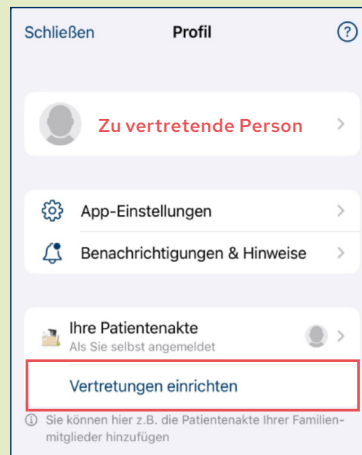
Schließen Profil ?

Zu vertretende Person

App-Einstellungen

Benachrichtigungen & Hinweise

Ihre Patientenakte
Als Sie selbst angemeldet

Vertretungen einrichten

ⓘ Sie können hier z.B. die Patientenakte Ihrer Familienmitglieder hinzufügen